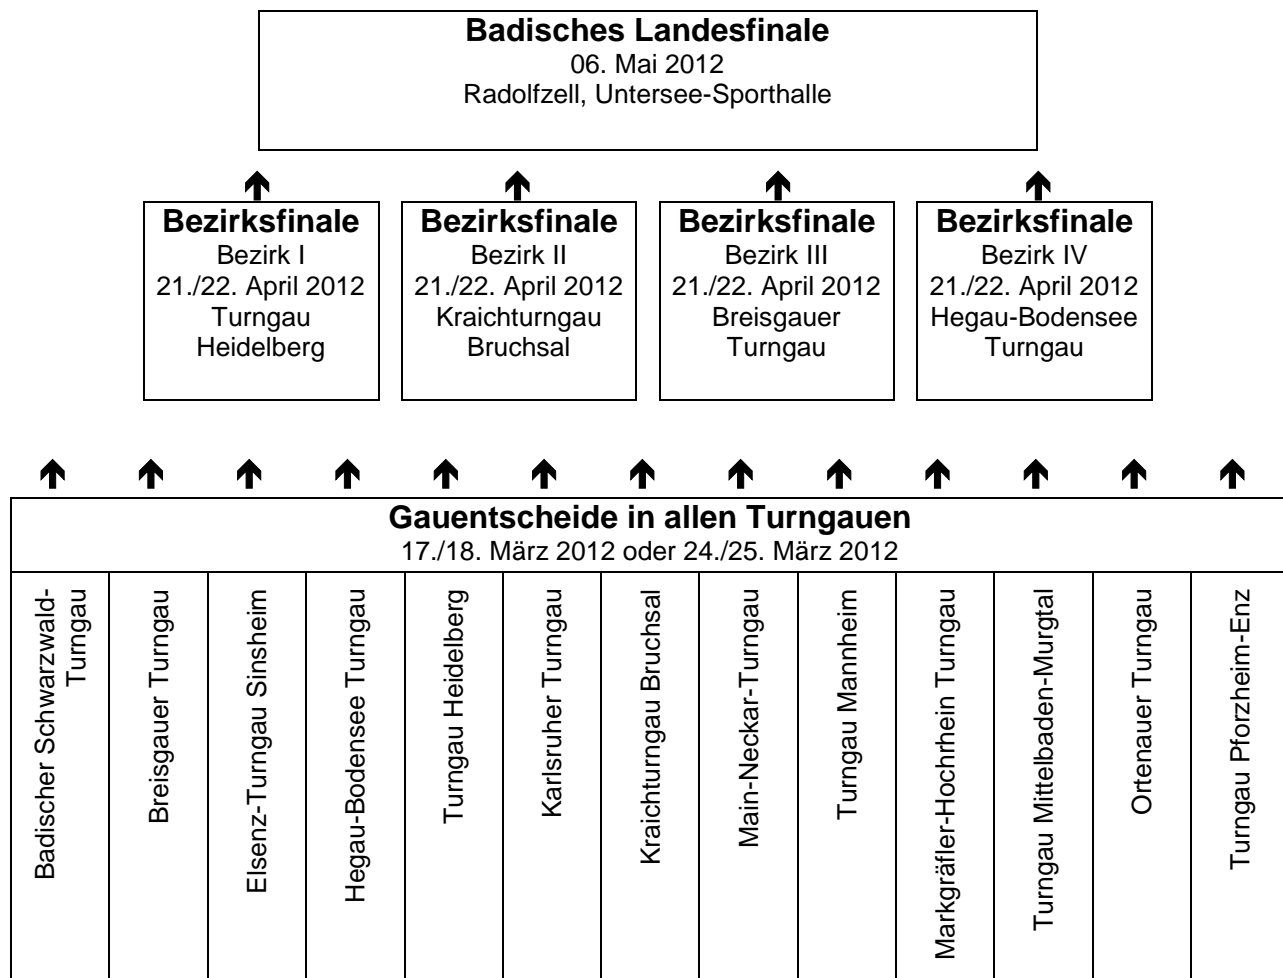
**Badisches Landesfinale**
06. Mai 2012
Radolfzell, Untersee-Sporthalle

**Bezirksfinale**
Bezirk I
21./22. April 2012
Turngau
Heidelberg

**Bezirksfinale**
Bezirk II
21./22. April 2012
Kraichturngau
Bruchsal

**Bezirksfinale**
Bezirk III
21./22. April 2012
Breisgauer
Turngau

**Bezirksfinale**
Bezirk IV
21./22. April 2012
Hegau-Bodensee
Turngau

**Gauentscheide in allen Turngauen**
17./18. März 2012 oder 24./25. März 2012

| Badischer Schwarzwald-Turngau | Breisgauer Turngau | Elsenz-Turngau Sinsheim | Hegau-Bodensee Turngau | Turngau Heidelberg | Karlsruher Turngau | Kraichturngau Bruchsal | Main-Neckar-Turngau | Turngau Mannheim | Markgräfler-Hochrhein Turngau | Turngau Mittelbaden-Murgtal | Ortenauer Turngau | Turngau Pforzheim-Enz |
|---|---|---|---|---|---|---|---|---|---|---|---|---|